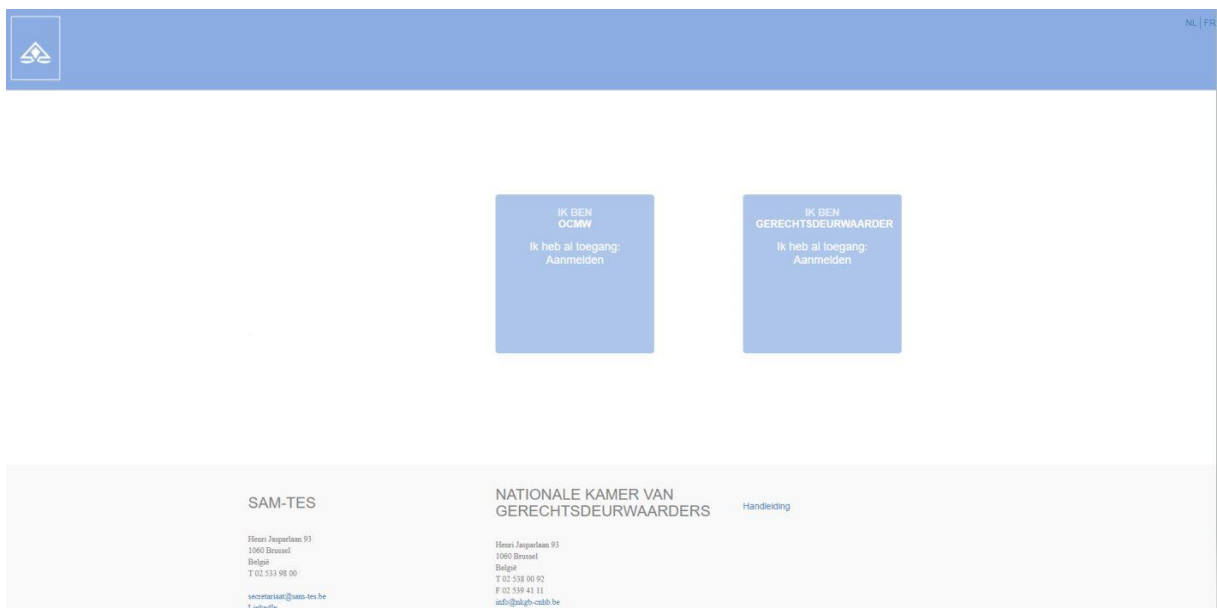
NL | FR

IK BEN
OCMW

Ik heb al toegang:
Aanmelden

IK BEN
GERECHTSDEURWAARDER

Ik heb al toegang:
Aanmelden

SAM-TES

Henri Jasparlaan 93
1060 Brussel
België
T 02 533 98 00

secretariaat@sam-tes.be
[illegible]

NATIONALE KAMER VAN GERECHTSDEURWAARDERS

Henri Jasparlaan 93
1060 Brussel
België
T 02 538 00 92
F 02 539 41 11
info@nkgb-cnhb.be

Handleiding